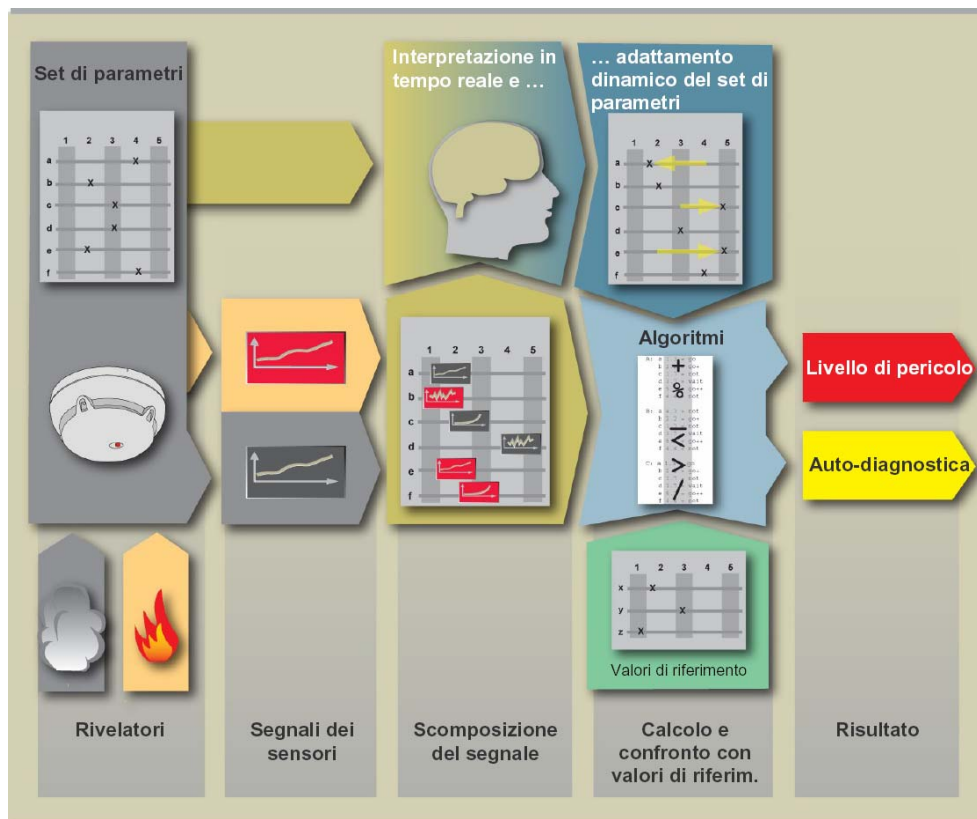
Set di parametri

1 2 3 4 5
a
b
c
d
e
f

Interpretazione in tempo reale e ...

... adattamento dinamico del set di parametri

1 2 3 4 5
a
b
c
d
e
f

1 2 3 4 5
a
b
c
d
e
f

Algoritmi

+
%
<
>
/

Livello di pericolo

Auto-diagnostica

1 2 3 4 5
x
y
z

Valori di riferimento

Rivelatori

Segnali dei sensori

Scomposizione del segnale

Calcolo e confronto con valori di riferim.

Risultato